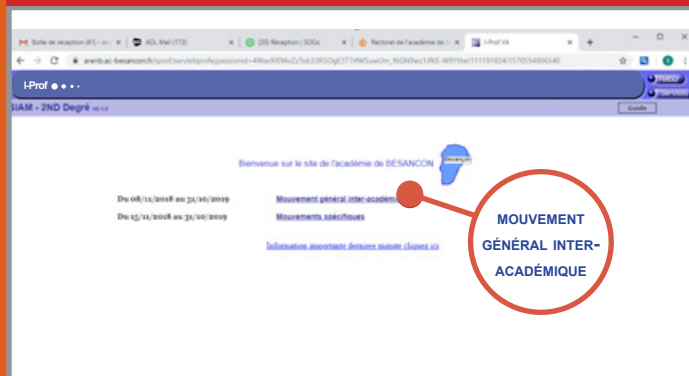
Boîte de réception (41) - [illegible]
AOL Mail (173)
(30) Réception | SOGo
Rectorat de l'académie de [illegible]
I-Prof V4

arenb.ac-besancon.fr/iprof/servlet/iprofcjsessionid=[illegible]

I-Prof ● ● • ·

SIAM - 2ND Degré

Guide

Bienvenue sur le site de l'académie de BESANCON

Du 08/11/2018 au 31/10/2019 Mouvement général inter-académi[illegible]

Du 15/11/2018 au 31/10/2019 Mouvements spécifiques

Information importante dernière minute cliquez ici

MOUVEMENT GÉNÉRAL INTER-ACADÉMIQUE